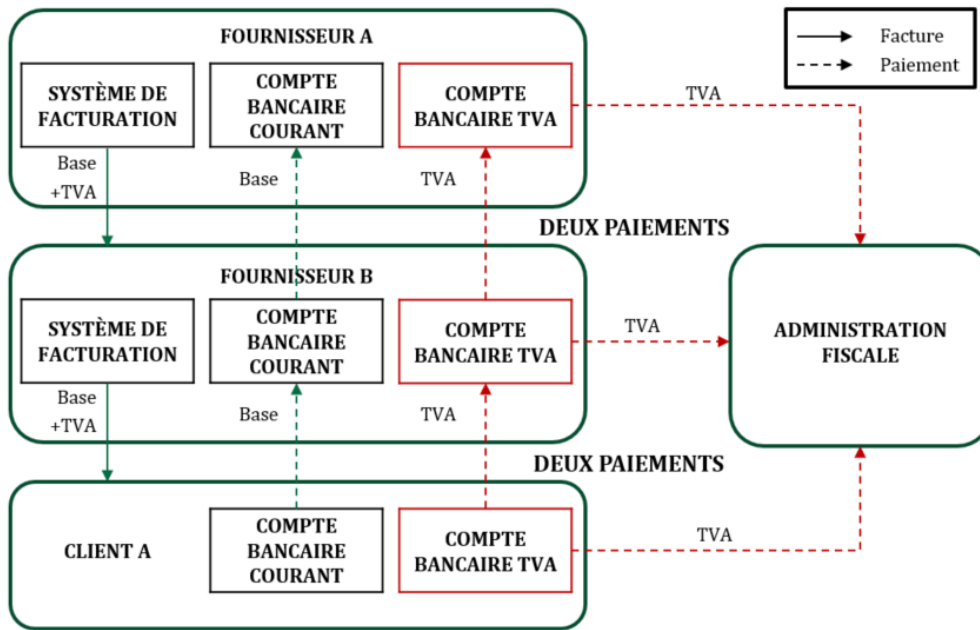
FOURNISSEUR A

SYSTÈME DE FACTURATION

COMPTE BANCAIRE COURANT

COMPTE BANCAIRE TVA

Facture
Paiement

TVA

Base
+TVA

Base

TVA

DEUX PAIEMENTS

FOURNISSEUR B

SYSTÈME DE FACTURATION

COMPTE BANCAIRE COURANT

COMPTE BANCAIRE TVA

TVA

ADMINISTRATION FISCALE

Base
+TVA

Base

TVA

DEUX PAIEMENTS

CLIENT A

COMPTE BANCAIRE COURANT

COMPTE BANCAIRE TVA

TVA